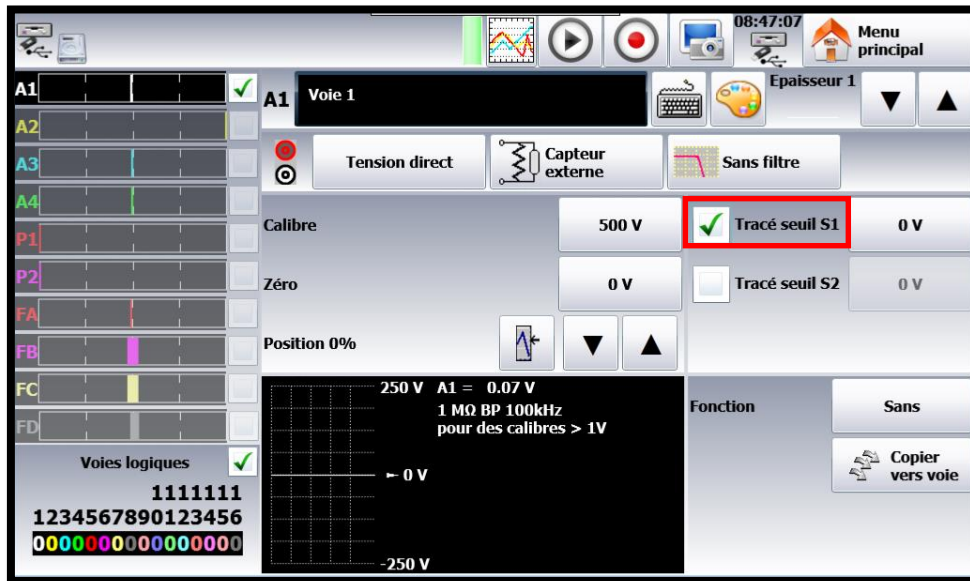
08:47:07

Menu principal

A1
A2
A3
A4
P1
P2
FA
FB
FC
FD

A1 Voie 1

Epaisseur 1

Tension direct

Capteur externe

Sans filtre

Calibre

500 V

Tracé seuil S1

0 V

Zéro

0 V

Tracé seuil S2

0 V

Position 0%

250 V A1 = 0.07 V
1 MΩ BP 100kHz
pour des calibres > 1V

← 0 V

-250 V

Fonction

Sans

Copier vers voie

Voies logiques

1111111
1234567890123456
0000000000000000